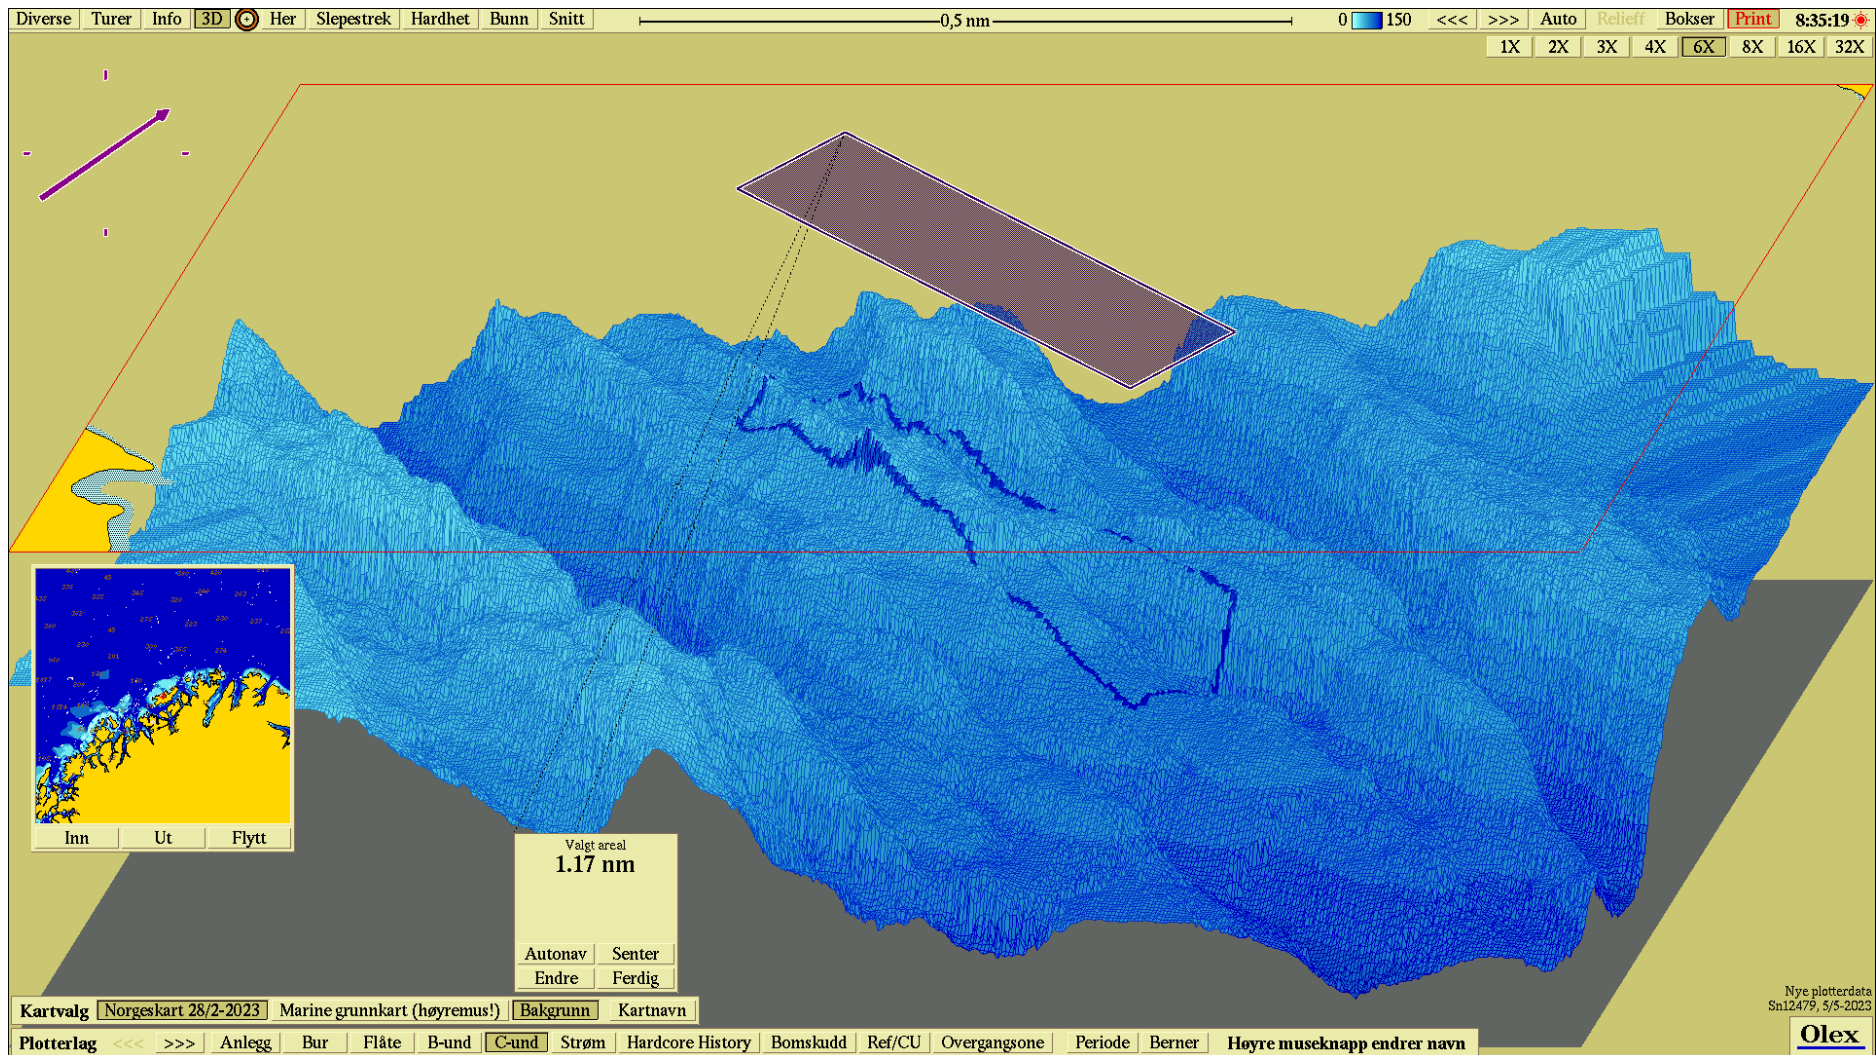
Diverse Turer Info 3D Her Slepestrek Hardhet Bunn Snitt 0,5 nm 0 150 <<< >>> Auto Relieff Bokser Print 8:35:19

1X 2X 3X 4X 6X 8X 16X 32X

Inn Ut Flytt

Valgt areal
1.17 nm

Autonav Senter
Endre Ferdig

Kartvalg Norgeskart 28/2-2023 Marine grunnkart (høyremus!) Bakgrunn Kartnavn

Plotterlag <<< >>> Anlegg Bur Flåte B-und C-und Strøm Hardcore History Bomskudd Ref/CU Overgangsone Periode Berner Høyre museknapp endrer navn

Nye plotterdata
Sn12479, 5/5-2023

Olex